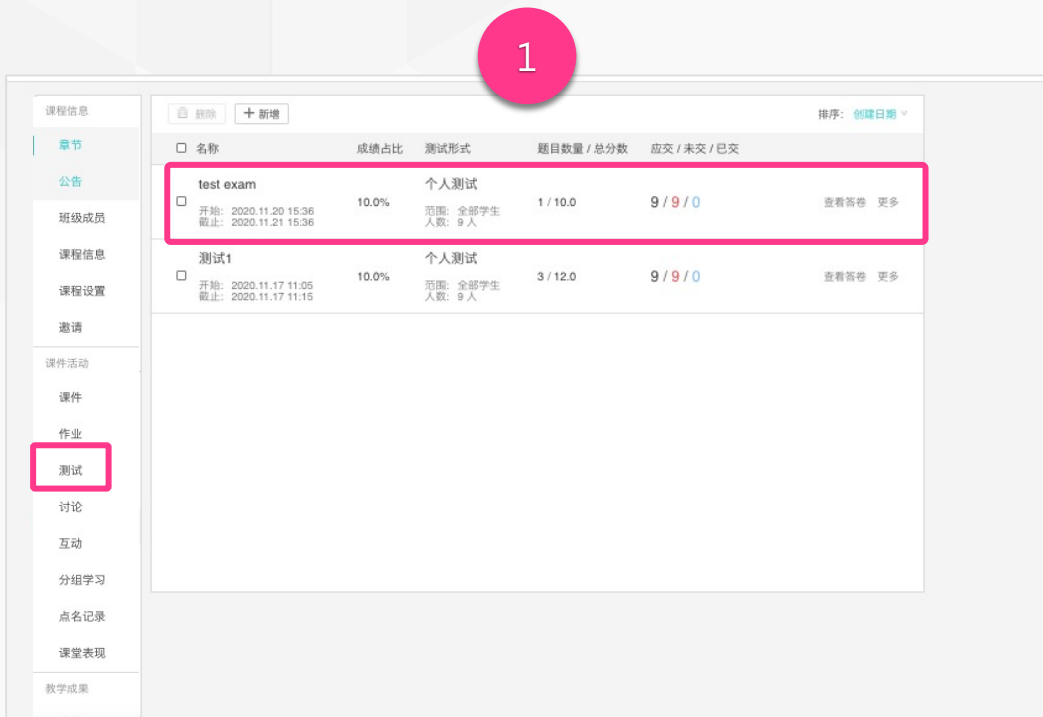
1

课程信息

章节

公告

班级成员

课程信息

课程设置

邀请

课件活动

课件

作业

测试

讨论

互动

分组学习

点名记录

课堂表现

教学成果

删除 + 新增

排序: 创建日期

| | 名称 | 成绩占比 | 测试形式 | 题目数量 / 总分数 | 应交 / 未交 / 已交 | |
|---|---|---|---|---|---|---|
| ☐ | test exam 开始: 2020.11.20 15:36 截止: 2020.11.21 15:36 | 10.0% | 个人测试 范围: 全部学生 人数: 9 人 | 1 / 10.0 | 9 / 9 / 0 | 查看答卷 更多 |
| ☐ | 测试1 开始: 2020.11.17 11:05 截止: 2020.11.17 11:15 | 10.0% | 个人测试 范围: 全部学生 人数: 9 人 | 3 / 12.0 | 9 / 9 / 0 | 查看答卷 更多 |